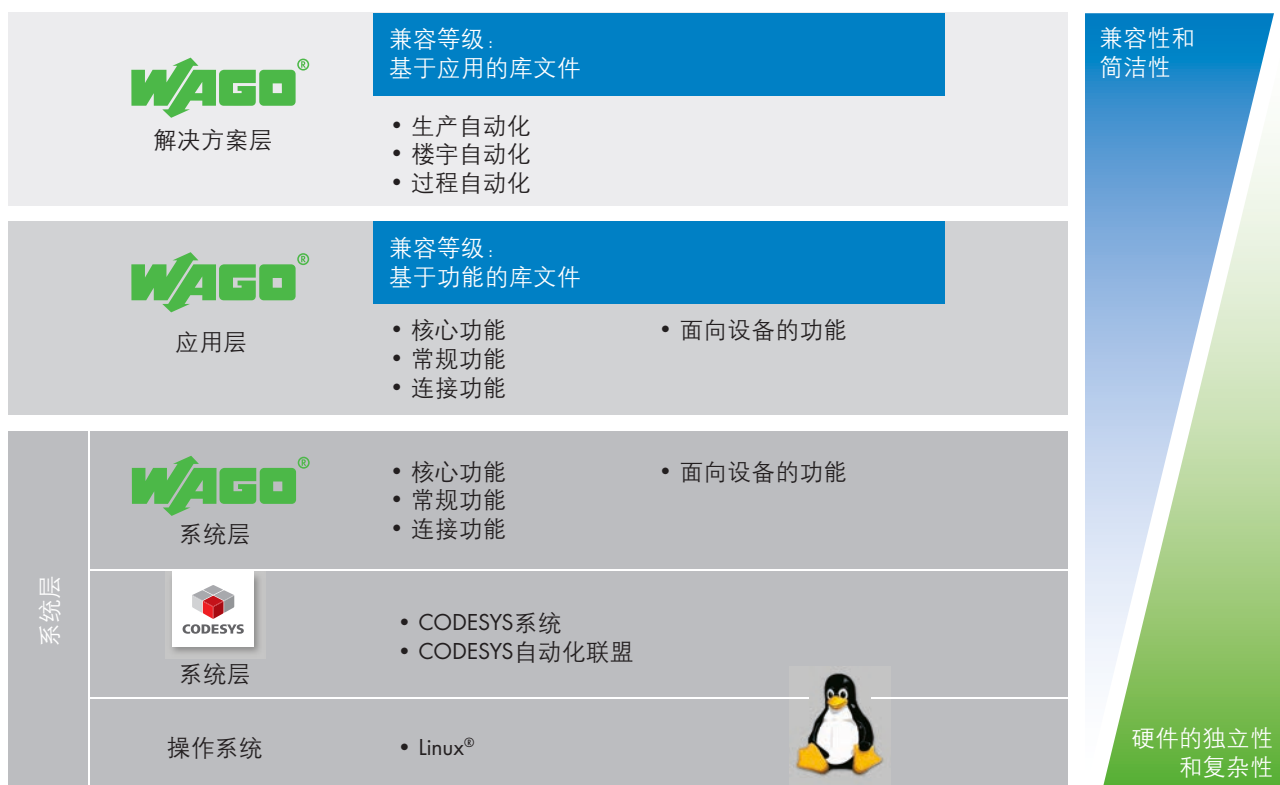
WAGO®
解决方案层

兼容等级：
基于应用的库文件

• 生产自动化
• 楼宇自动化
• 过程自动化

WAGO®
应用层

兼容等级：
基于功能的库文件

• 核心功能
• 常规功能
• 连接功能

• 面向设备的功能

系统层

WAGO®
系统层

• 核心功能
• 常规功能
• 连接功能

• 面向设备的功能

CODESYS
系统层

• CODESYS系统
• CODESYS自动化联盟

操作系统

• Linux®

兼容性和
简洁性

硬件的独立性
和复杂性